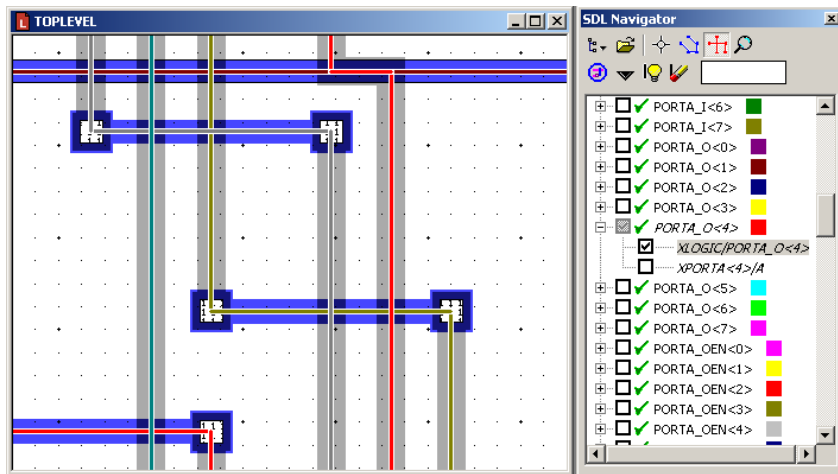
TOPLEVEL

SDL Navigator

PORTA_I<6>
PORTA_I<7>
PORTA_O<0>
PORTA_O<1>
PORTA_O<2>
PORTA_O<3>
PORTA_O<4>
XLOGIC/PORTA_O<4>
XPORTA<4>/A
PORTA_O<5>
PORTA_O<6>
PORTA_O<7>
PORTA_OEN<0>
PORTA_OEN<1>
PORTA_OEN<2>
PORTA_OEN<3>
PORTA_OEN<4>